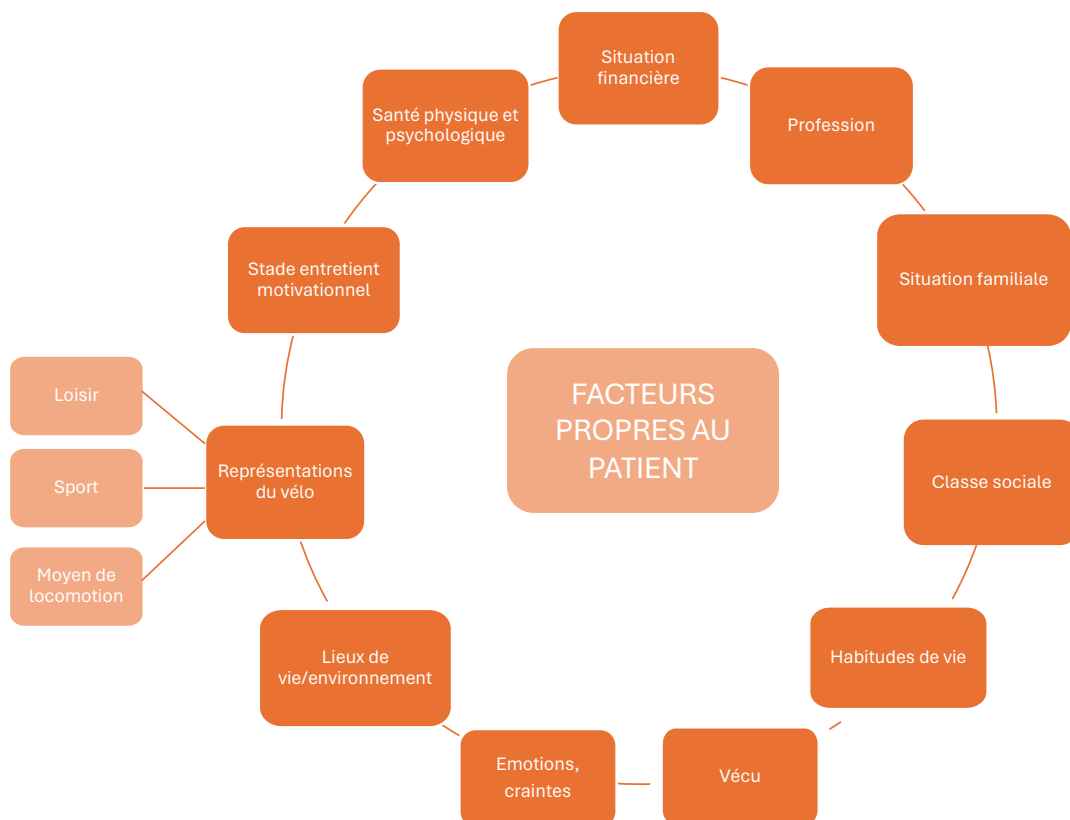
FACTEURS PROPRES AU PATIENT

Situation financière

Profession

Situation familiale

Classe sociale

Habitudes de vie

Vécu

Emotions, craintes

Lieux de vie/environnement

Représentations du vélo

Loisir

Sport

Moyen de locomotion

Stade entretient motivationnel

Santé physique et psychologique